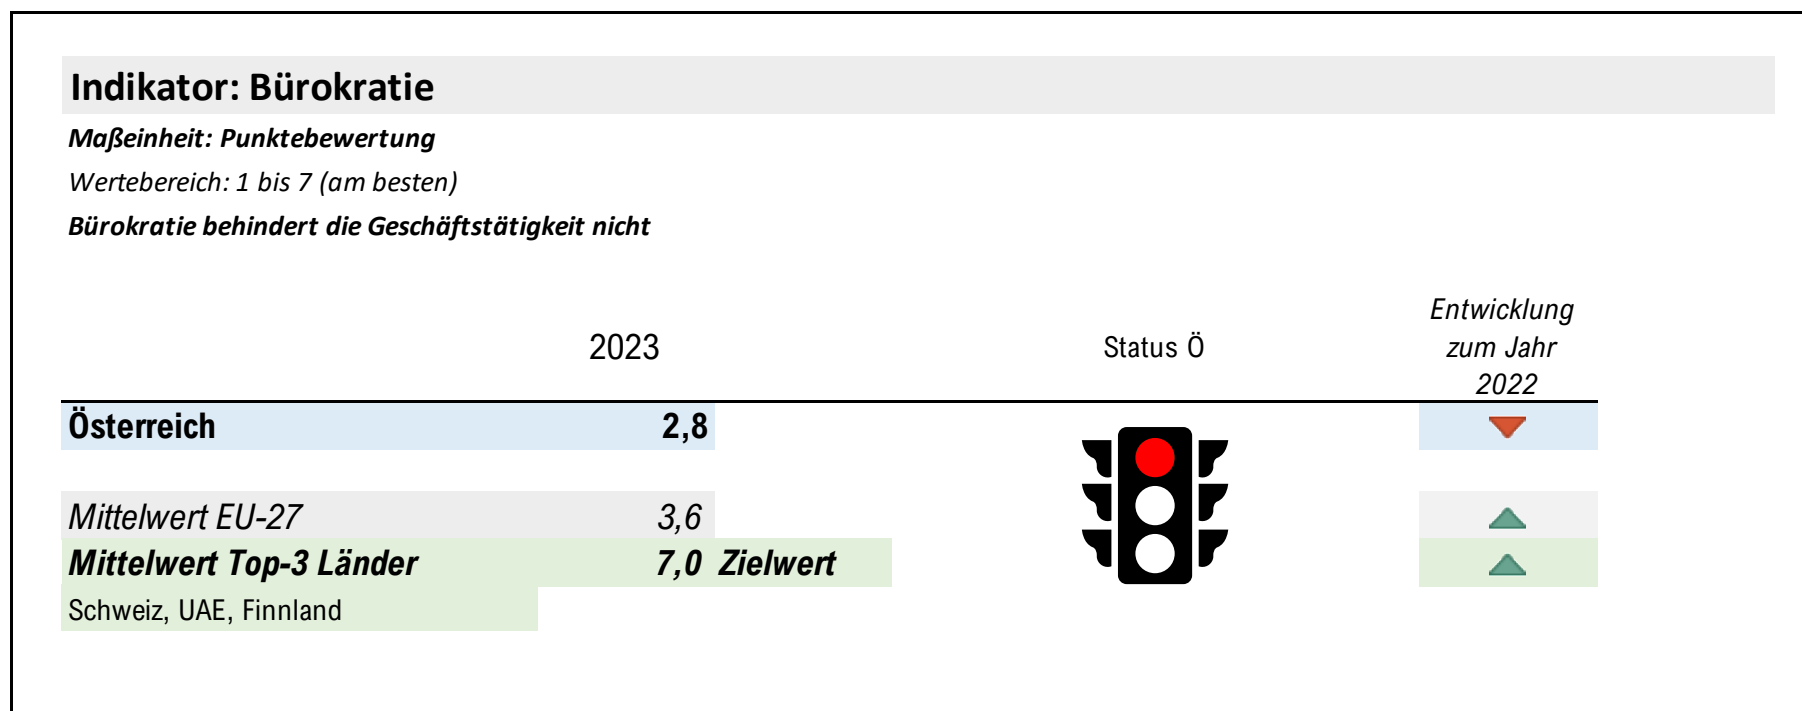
Indikator: Bürokratie

Maßeinheit: Punktebewertung

Wertebereich: 1 bis 7 (am besten)

Bürokratie behindert die Geschäftstätigkeit nicht

| | 2023 | | Status Ö | Entwicklung zum Jahr 2022 |
|---|---|---|---|---|
| Österreich | 2,8 | | | |
| Mittelwert EU-27 | 3,6 | | | |
| Mittelwert Top-3 Länder | 7,0 | Zielwert | | |
| Schweiz, UAE, Finnland | | | | |